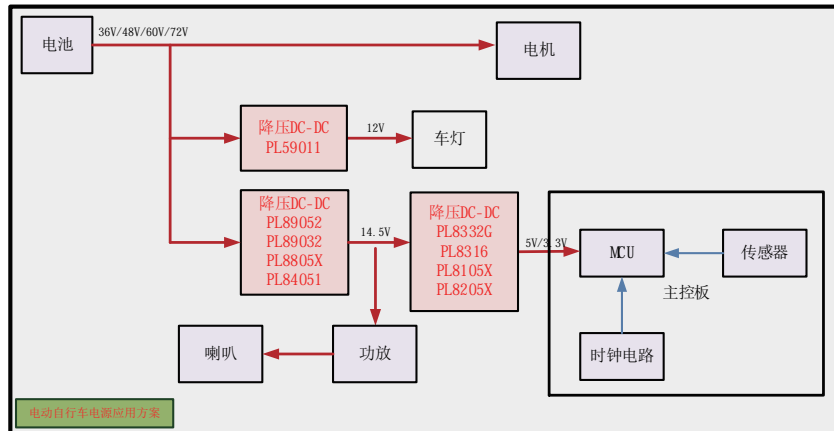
电池

36V/48V/60V/72V

电机

降压DC-DC
PL59011

12V

车灯

降压DC-DC
PL89052
PL89032
PL8805X
PL84051

14.5V

降压DC-DC
PL8332G
PL8316
PL8105X
PL8205X

5V/3.3V

MCU

传感器

主控板

时钟电路

喇叭

功放

电动自行车电源应用方案